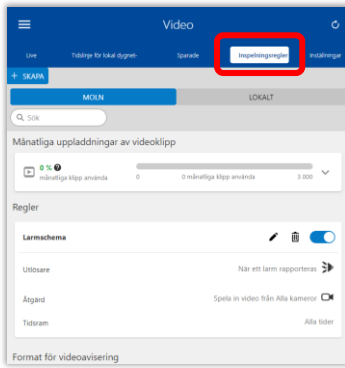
Video

Live Tidslinje för lokal dygnet- Sparade Inspelningsregler Inställningar

+ SKAPA

MOLN LOKALT

Sök

Månatliga uppladdningar av videoklipp

0 % månatliga klipp använda 0 0 månatliga klipp använda 3 000

Regler

Larmschema

Utlösare När ett larm rapporteras

Åtgärd Spela in video från Alla kameror

Tidsram Alla tider

Format för videoavisering